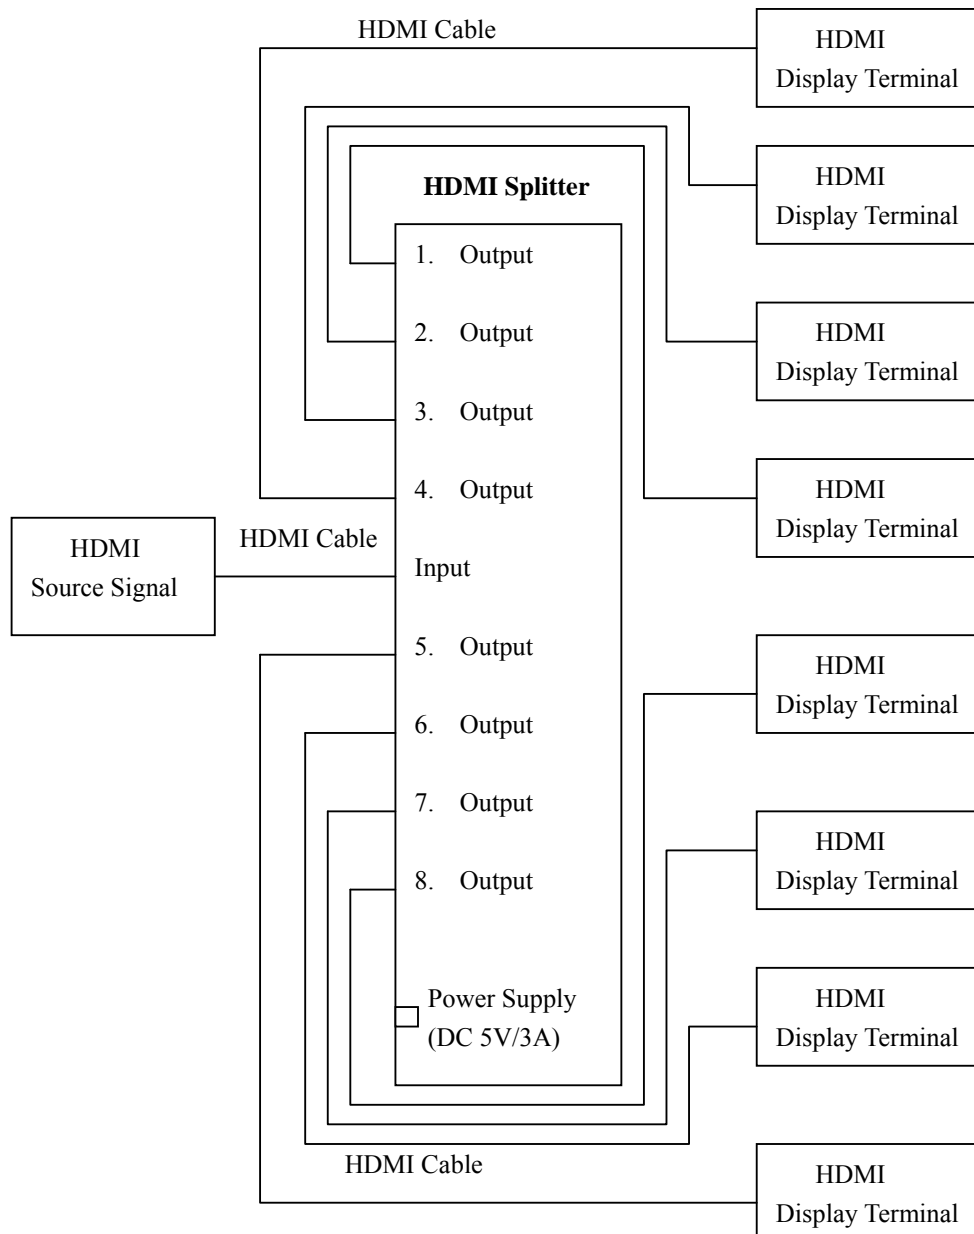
HDMI Cable

HDMI Display Terminal

HDMI Display Terminal

HDMI Splitter

1. Output

2. Output

HDMI Display Terminal

3. Output

4. Output

HDMI Display Terminal

HDMI Source Signal

HDMI Cable

Input

5. Output

HDMI Display Terminal

6. Output

7. Output

HDMI Display Terminal

8. Output

Power Supply (DC 5V/3A)

HDMI Display Terminal

HDMI Cable

HDMI Display Terminal